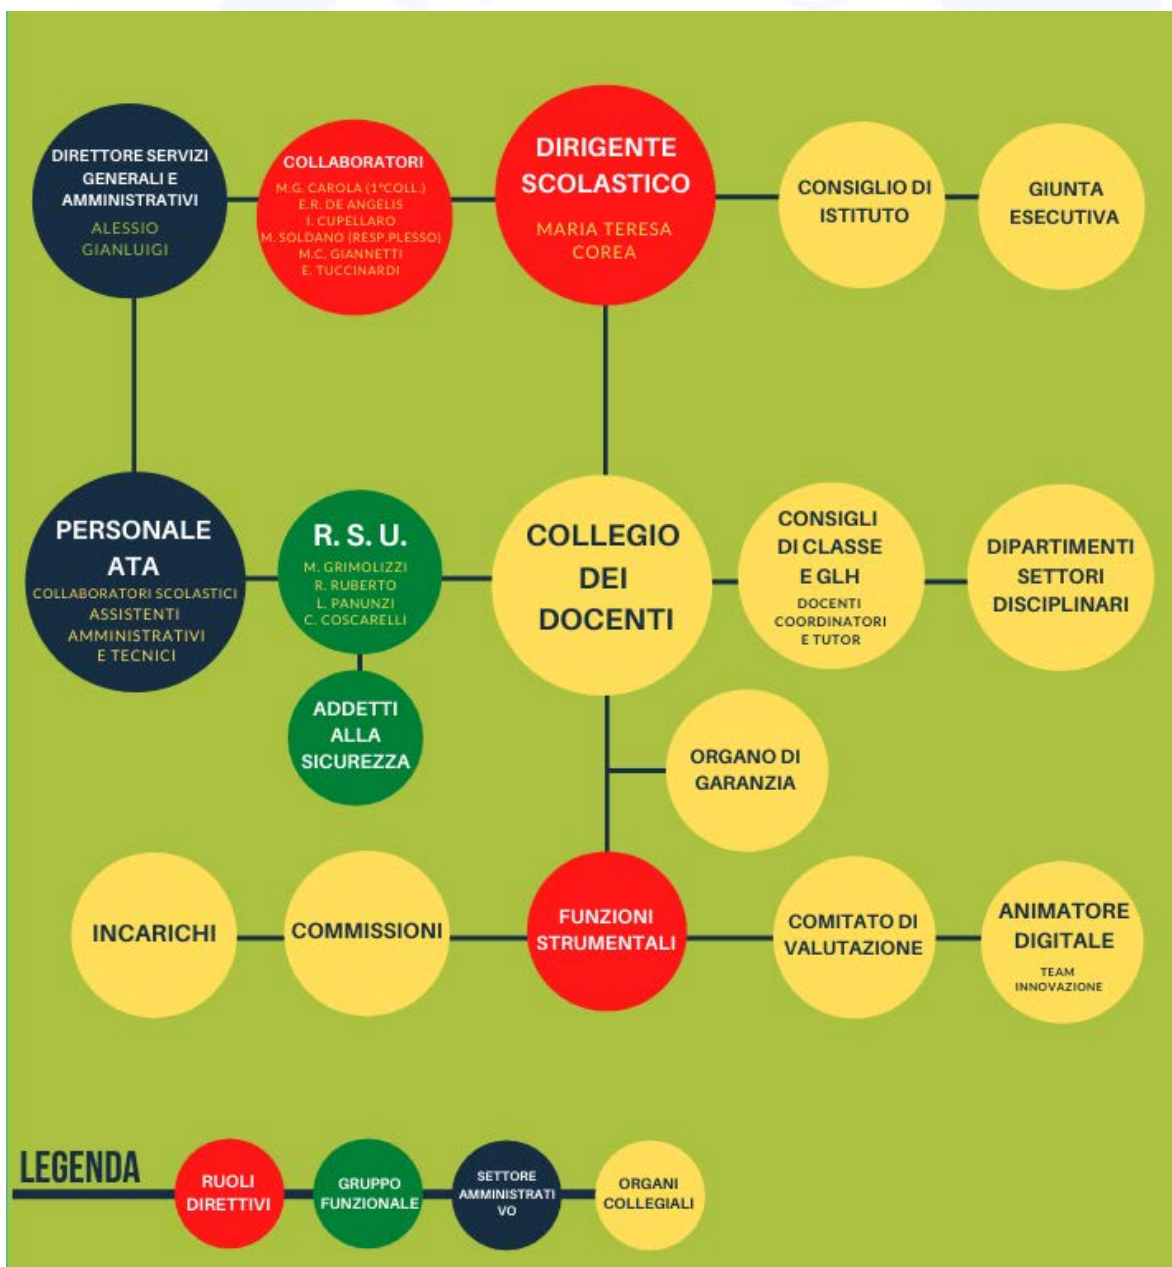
DIRETTORE SERVIZI GENERALI E AMMINISTRATIVI
ALESSIO GIANLUIGI

COLLABORATORI
M.G. CAROLA (1°COLL.)
E.R. DE ANGELIS
I. CUPELLARO
M. SOLDANO (RESP.PLESSO)
M.C. GIANNETTI
E. TUCCINARDI

DIRIGENTE SCOLASTICO
MARIA TERESA COREA

CONSIGLIO DI ISTITUTO

GIUNTA ESECUTIVA

PERSONALE ATA
COLLABORATORI SCOLASTICI
ASSISTENTI AMMINISTRATIVI E TECNICI

R. S. U.
M. GRIMOLIZZI
R. RUBERTO
L. PANUNZI
C. COSCARELLI

COLLEGIO DEI DOCENTI

CONSIGLI DI CLASSE E GLH
DOCENTI COORDINATORI E TUTOR

DIPARTIMENTI SETTORI DISCIPLINARI

ADDETTI ALLA SICUREZZA

ORGANO DI GARANZIA

INCARICHI

COMMISSIONI

FUNZIONI STRUMENTALI

COMITATO DI VALUTAZIONE

ANIMATORE DIGITALE
TEAM INNOVAZIONE

LEGENDA
RUOLI DIRETTIVI
GRUPPO FUNZIONALE
SETTORE AMMINISTRATIVO
ORGANI COLLEGIALI